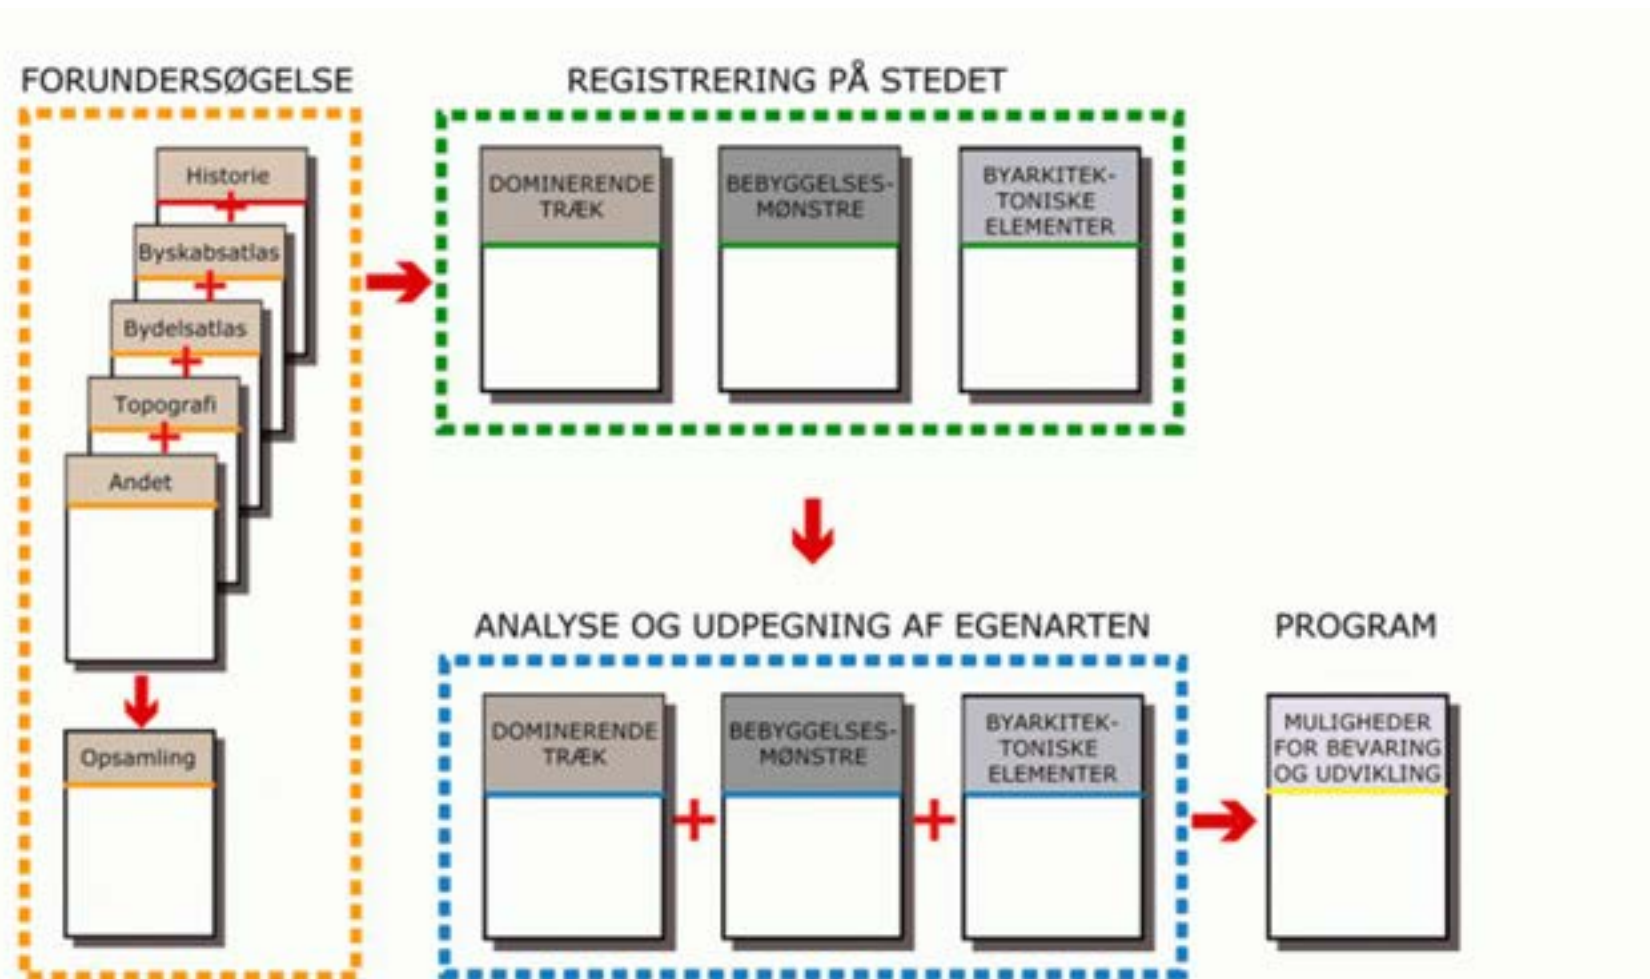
FORUNDERSØGELSE

Historie

Byskabsatlas

Bydelsatlas

Topografi

Andet

Opsamling

REGISTRERING PÅ STEDET

DOMINERENDE TRÆK

BEBYGGELSES-MØNSTRE

BYARKITEK-TONISKE ELEMENTER

ANALYSE OG UDPEGNING AF EGENARTEN

DOMINERENDE TRÆK

BEBYGGELSES-MØNSTRE

BYARKITEK-TONISKE ELEMENTER

PROGRAM

MULIGHEDER FOR BEVARING OG UDVIKLING